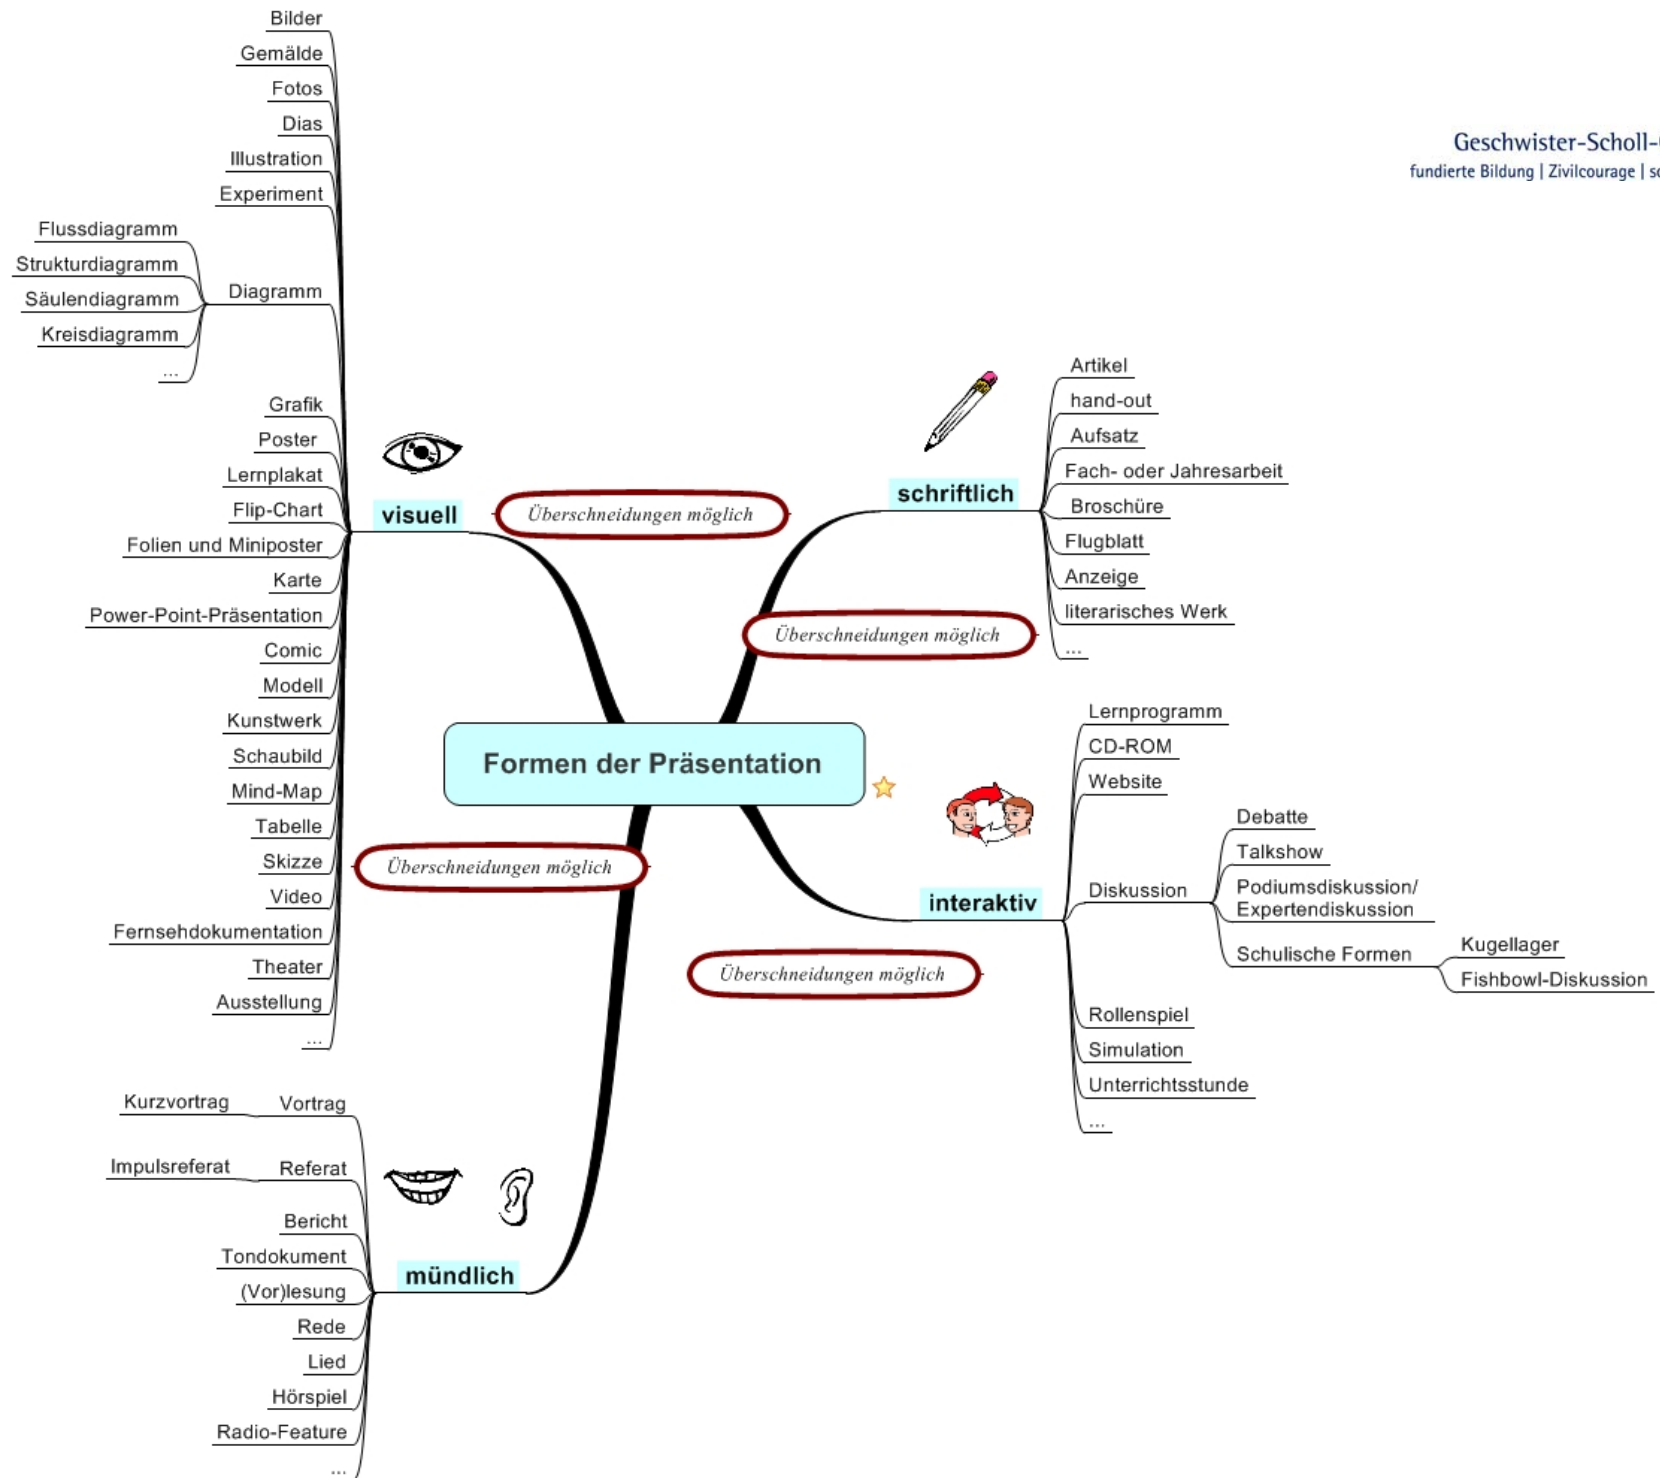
Geschwister-Scholl-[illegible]
fundierte Bildung | Zivilcourage | s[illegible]

Formen der Präsentation

visuell

Bilder
Gemälde
Fotos
Dias
Illustration
Experiment
Diagramm
Flussdiagramm
Strukturdiagramm
Säulendiagramm
Kreisdiagramm
...
Grafik
Poster
Lernplakat
Flip-Chart
Folien und Miniposter
Karte
Power-Point-Präsentation
Comic
Modell
Kunstwerk
Schaubild
Mind-Map
Tabelle
Skizze
Video
Fernsehdokumentation
Theater
Ausstellung
...

Überschneidungen möglich

schriftlich

Artikel
hand-out
Aufsatz
Fach- oder Jahresarbeit
Broschüre
Flugblatt
Anzeige
literarisches Werk
...

Überschneidungen möglich

interaktiv

Lernprogramm
CD-ROM
Website
Diskussion
Debatte
Talkshow
Podiumsdiskussion/ Expertendiskussion
Schulische Formen
Kugellager
Fishbowl-Diskussion
Rollenspiel
Simulation
Unterrichtsstunde
...

Überschneidungen möglich

Überschneidungen möglich

mündlich

Vortrag
Kurzvortrag
Referat
Impulsreferat
Bericht
Tondokument
(Vor)lesung
Rede
Lied
Hörspiel
Radio-Feature
...